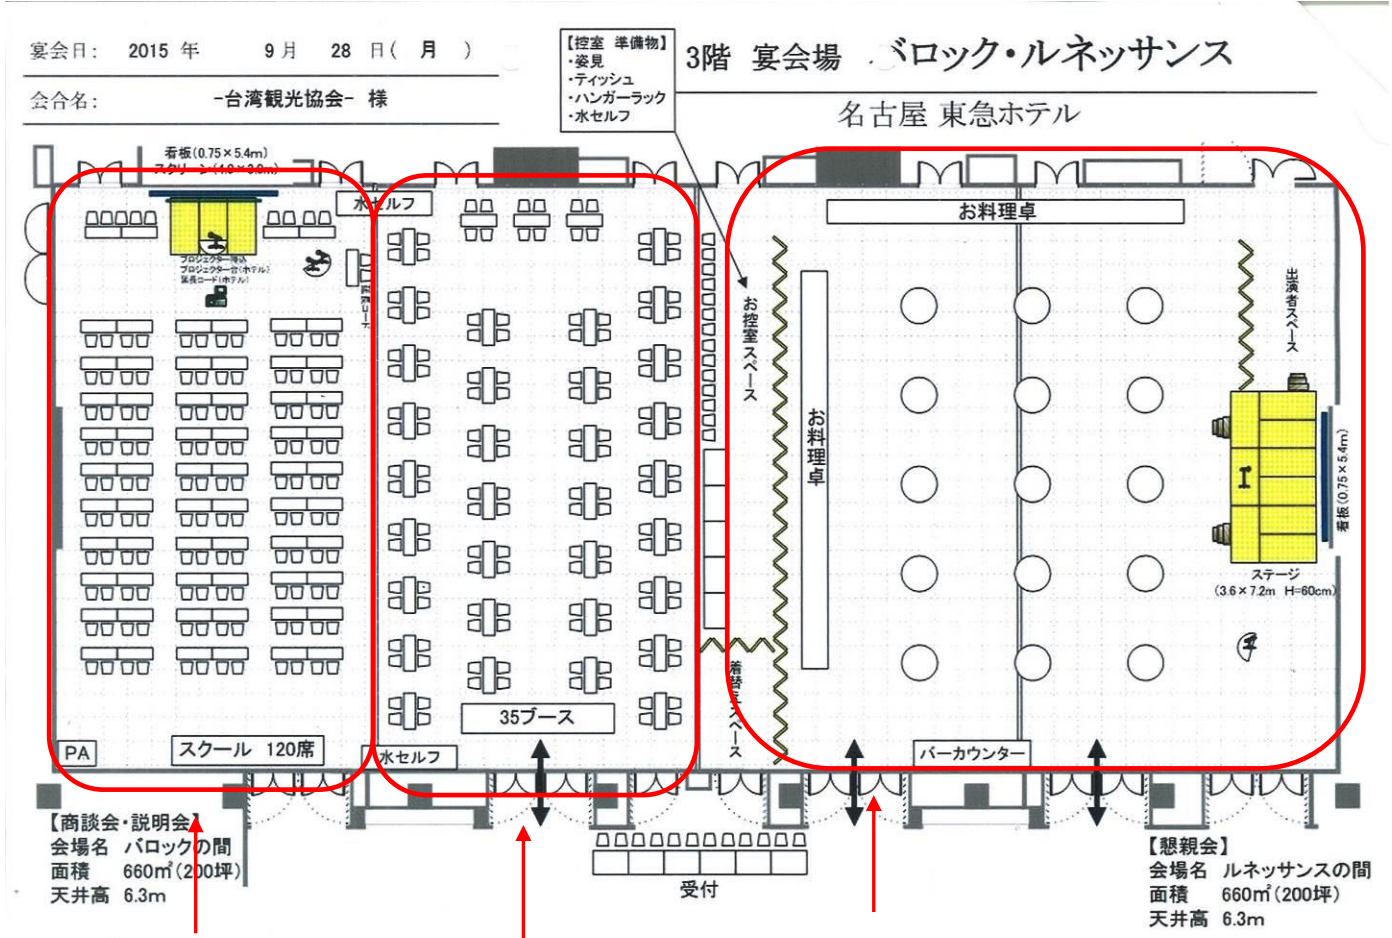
宴会日: 2015 年 9 月 28 日( 月 )

会合名: -台湾観光協会- 様

【控室 準備物】
・姿見
・ティッシュ
・ハンガーラック
・水セルフ

3階 宴会場 バロック・ルネッサンス

名古屋 東急ホテル

看板(0.75×5.4m)
スクリーン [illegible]

プロジェクター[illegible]
プロジェクター台(ホテル)
延長コード(ホテル)

水セルフ

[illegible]

お料理卓

お控室スペース

お料理卓

出演者スペース

看板(0.75×5.4m)

ステージ
(3.6×7.2m H=60cm)

着替えスペース

PA

スクール 120席

水セルフ

35ブース

バーカウンター

受付

【商談会・説明会】
会場名 バロックの間
面積 660㎡(200坪)
天井高 6.3m

【懇親会】
会場名 ルネッサンスの間
面積 660㎡(200坪)
天井高 6.3m